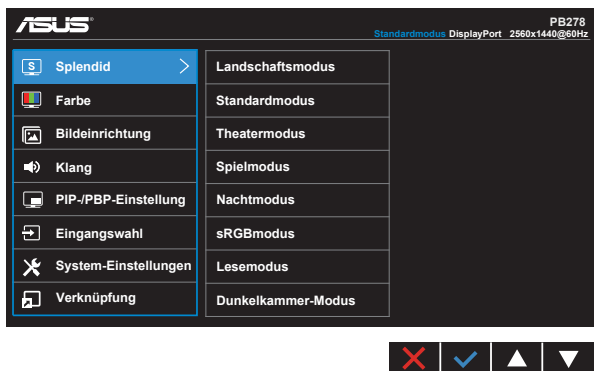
ASUS

PB278
Standardmodus DisplayPort 2560x1440@60Hz

Splendid
Farbe
Bildeinrichtung
Klang
PIP-/PBP-Einstellung
Eingangswahl
System-Einstellungen
Verknüpfung

Landschaftsmodus
Standardmodus
Theatermodus
Spielmodus
Nachtmodus
sRGBmodus
Lesemodus
Dunkelkammer-Modus